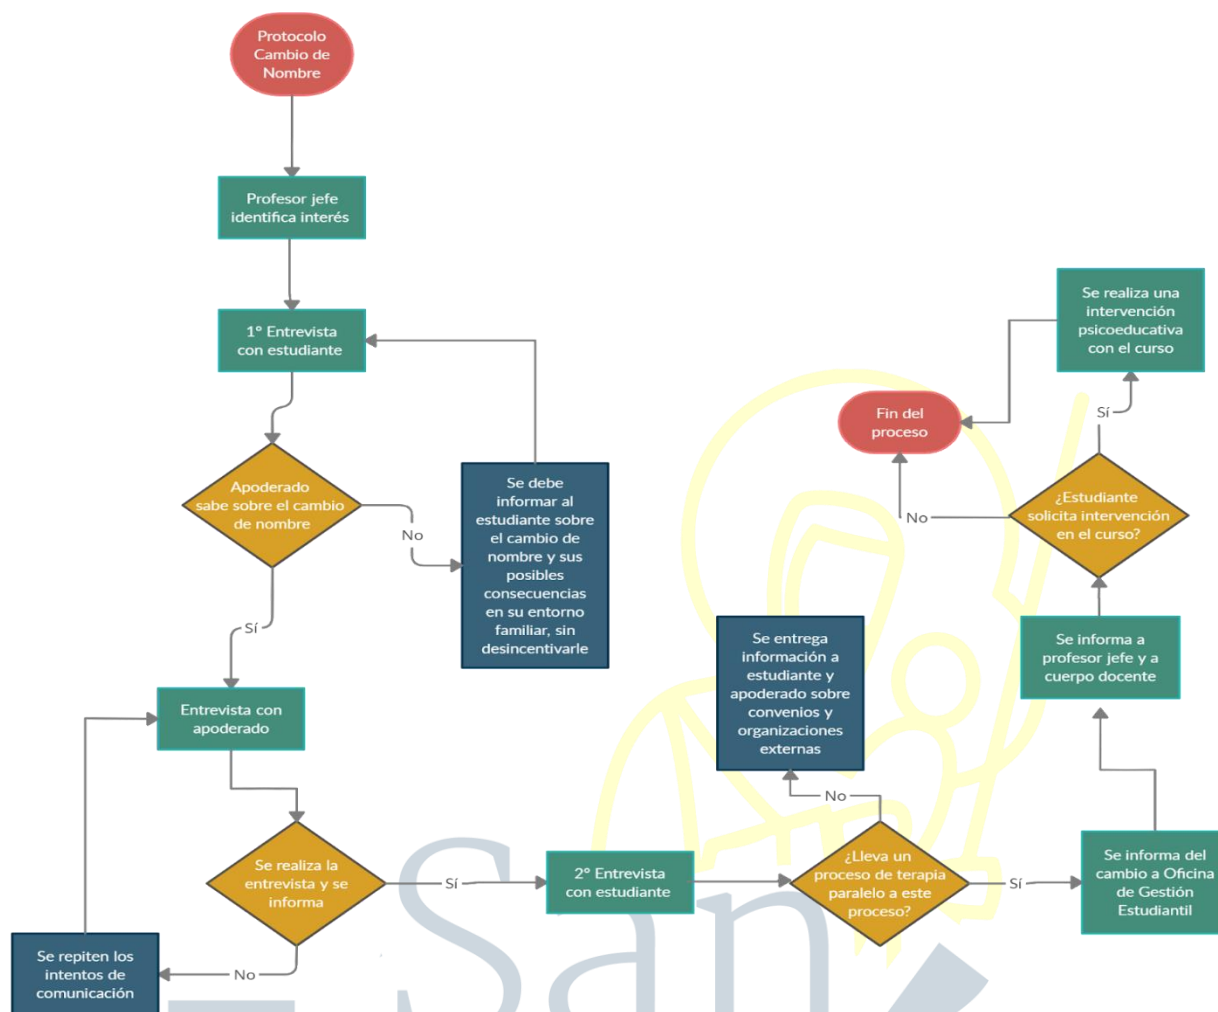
Protocolo Cambio de Nombre

Profesor jefe identifica interés

1° Entrevista con estudiante

Apoderado sabe sobre el cambio de nombre

No

Se debe informar al estudiante sobre el cambio de nombre y sus posibles consecuencias en su entorno familiar, sin desincentivarle

Sí

Entrevista con apoderado

Se realiza la entrevista y se informa

No

Se repiten los intentos de comunicación

Sí

2° Entrevista con estudiante

¿Lleva un proceso de terapia paralelo a este proceso?

No

Se entrega información a estudiante y apoderado sobre convenios y organizaciones externas

Sí

Se informa del cambio a Oficina de Gestión Estudiantil

Se informa a profesor jefe y a cuerpo docente

¿Estudiante solicita intervención en el curso?

No

Fin del proceso

Sí

Se realiza una intervención psicoeducativa con el curso

San